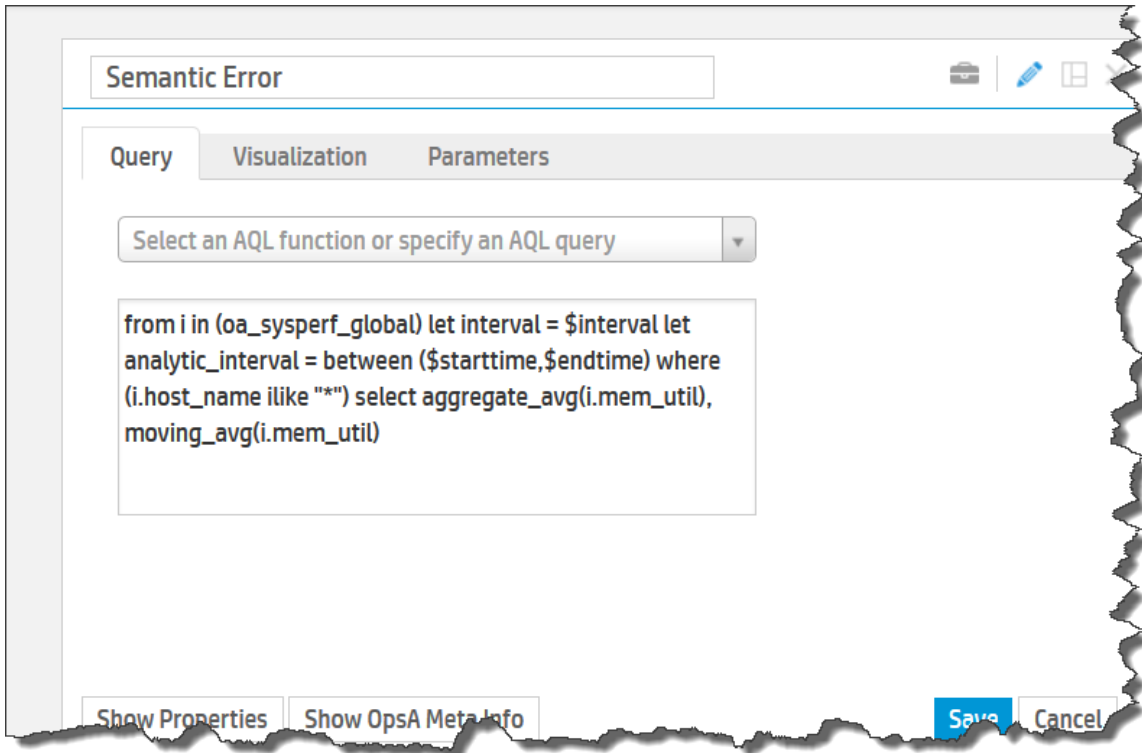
Semantic Error

Query Visualization Parameters

Select an AQL function or specify an AQL query

from i in (oa_sysperf_global) let interval = $interval let analytic_interval = between ($starttime,$endtime) where (i.host_name ilike "*") select aggregate_avg(i.mem_util), moving_avg(i.mem_util)

Show Properties Show OpsA Meta Info Save Cancel